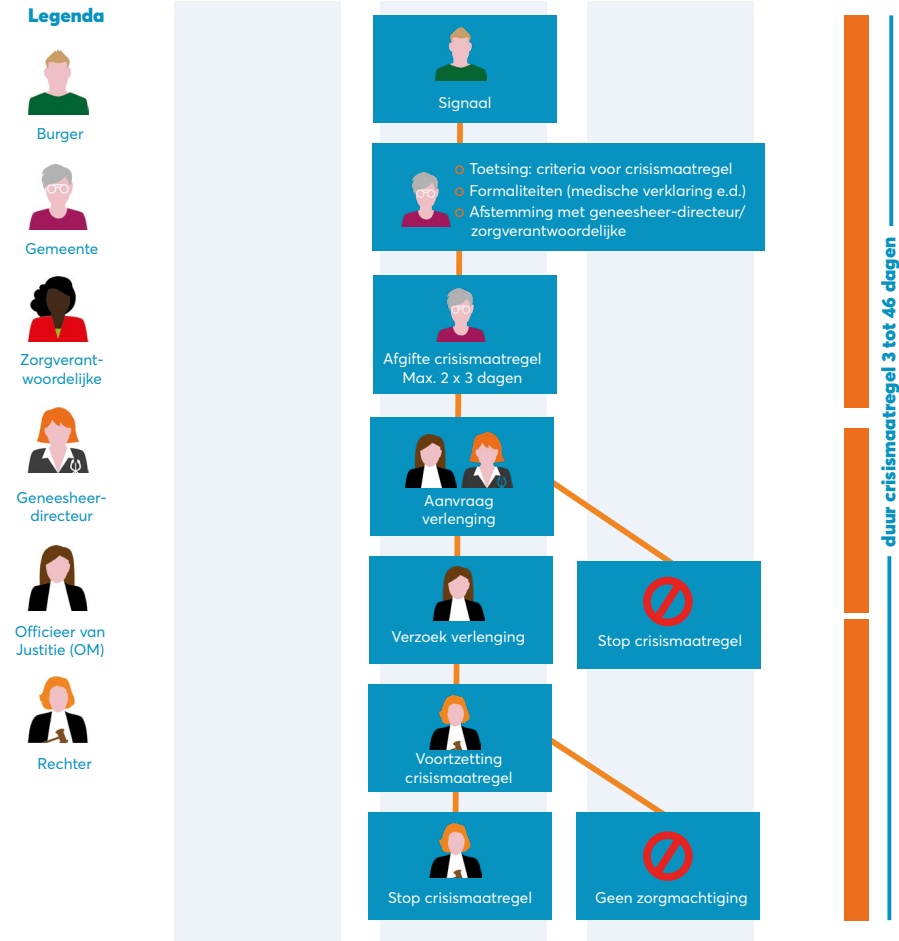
Legenda

Burger

Gemeente

Zorgverantwoordelijke

Geneesheer-directeur

Officieer van Justitie (OM)

Rechter

Signaal

Toetsing: criteria voor crisismaatregel
Formaliteiten (medische verklaring e.d.)
Afstemming met geneesheer-directeur/ zorgverantwoordelijke

Afgifte crisismaatregel
Max. 2 x 3 dagen

Aanvraag verlenging

Verzoek verlenging

Stop crisismaatregel

Voortzetting crisismaatregel

Stop crisismaatregel

Geen zorgmachtiging

duur crisismaatregel 3 tot 46 dagen